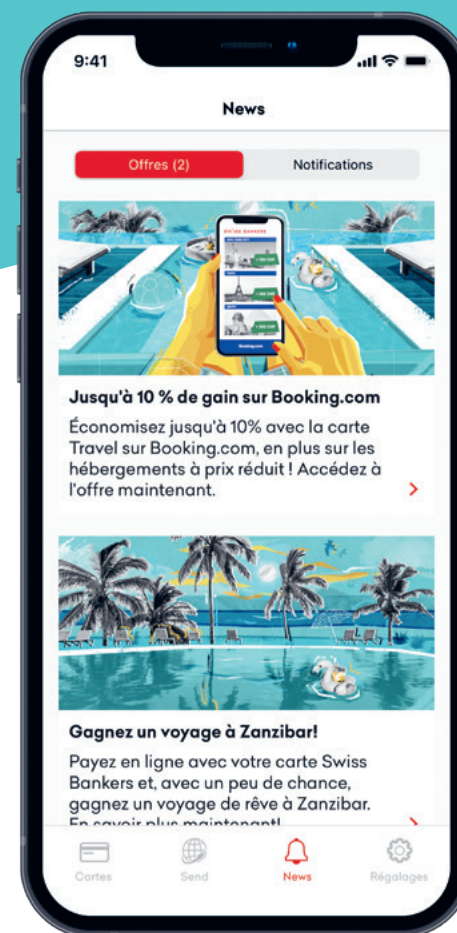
9:41

News

Offres (2)

Notifications

SWISS BANKERS

Booking.com

Jusqu'à 10 % de gain sur Booking.com

Économisez jusqu'à 10% avec la carte Travel sur Booking.com, en plus sur les hébergements à prix réduit ! Accédez à l'offre maintenant.

Gagnez un voyage à Zanzibar!

Payez en ligne avec votre carte Swiss Bankers et, avec un peu de chance, gagnez un voyage de rêve à Zanzibar. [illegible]

Cartes

Send

News

Réglages